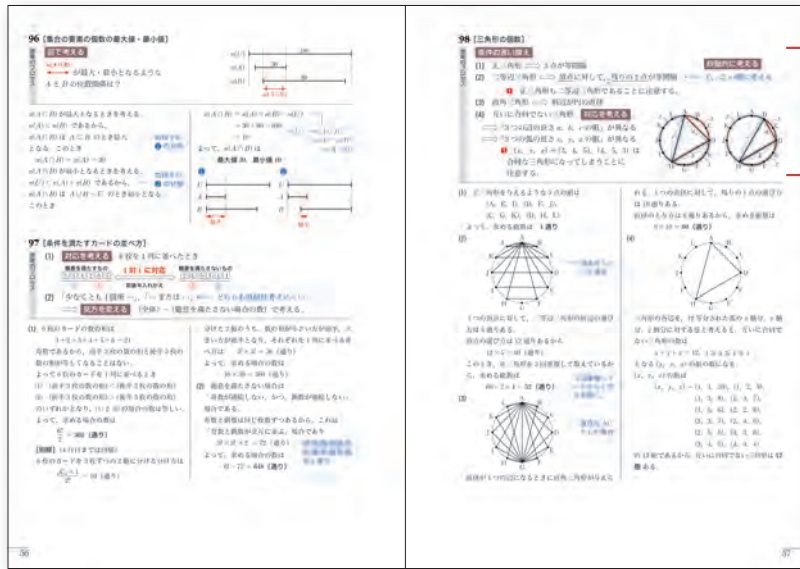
96 [集合の要素の個数の最大値・最小値]

図で考える

$n(A\cap B)$ が最大・最小となるようなときの位置関係は?

$n(A\cap B)$ が最大となるときを考える。

$n(B) < n(A)$ であるから、

$n(A\cap B)$ は $A\supset B$ のとき最大となる。このとき

$n(A\cap B) = n(B) = 60$

$n(A\cap B)$ が最小となるときを考える。

$n(A)+n(B) > n(U)$ であるから、

$n(A\cap B)$ は $A\cup B = U$ のとき最小となる。

このとき

$n(A\cap B) = n(A)+n(B)-n(U)$
$= 80+60-100$
$= 40$

よって、$n(A\cap B)$ は

最大値 60、最小値 40

97 [条件を満たすカードの並べ方]

(1) 対応を考える　6 枚を 1 列に並べたとき

1 対 1 に対応

(2) 「少なくとも 1 枚…」「…または…」 どちらも和の法則は使いにくい

見方を変える　(全体)－(題意を満たさない場合の数) で考える。

(1) 6 枚のカードの数の和は
$1+2+3+4+5+6=21$
奇数であるから、両手 3 枚の数の和と残り 3 枚の数の和が等しくなることはない。
よって 6 枚のカードを 1 列に並べるとき
(左手 3 枚の数の和) < (右手 3 枚の数の和)
(左手 3 枚の数の和) > (右手 3 枚の数の和)
のいずれかとなり、(1) と (2) の場合の数は等しい。
よって、求める場合の数は
$\frac{6!}{2} = 360$ (通り)

[別解] 14 ページ目で説明
6 枚のカードを 3 枚ずつの 2 組に分ける分け方は
$\frac{{}_6C_3}{2} = 10$ (通り)

分けた 2 組のうち、数の和が小さい方が左手、大きい方が右手となり、それぞれを 1 列に並べる並べ方は　$3!\times 3! = 36$ (通り)
よって、求める場合の数は
$10\times 36 = 360$ (通り)

(2) 題意を満たさない場合は
「奇数が隣接しない、かつ、偶数が隣接しない」場合である。
奇数と偶数は交互に並べることになるので、これは「奇数と偶数が交互に並ぶ」場合である。
$3!\times 3!\times 2 = 72$ (通り)
よって、求める場合の数は
$6!-72 = 648$ (通り)

98 [三角形の個数]

条件の言い換え

(1) 正三角形 ⟺ 3 辺が等間隔

(2) 二等辺三角形 ⟺ 頂点に対して、残りの 2 点が等間隔

正三角形も二等辺三角形であることに注意する。

(3) 直角三角形 ⟺ 斜辺が円の直径

(4) 互いに合同でない三角形　対応を考える

「3 つの辺の長さ $a$, $b$, $c$ の組」が異なる
「3 つの弧の長さ $a$, $b$, $c$ の組」が異なる

$a$, $b$, $c$ が合同な三角形になってしまうことに注意する。

(1) 正三角形を作るような 3 つの点の組は
$\{A, E, I\}$, $\{B, F, J\}$,
$\{C, G, K\}$, $\{D, H, L\}$
よって、求める個数は　4 個

(2)

1 つの頂点に対して、二等辺三角形の他の 2 点を選ぶ方法は
5 通りある。
頂点の選び方は 12 通りあるから
$12\times 5 = 60$ (通り)
このうち、正三角形は 3 回重複して数えているから、求める個数は
$60-2\times 4 = 52$ (通り)

(3)

直径が 1 つ決まるときに直角三角形が作られる

れる。1 つの直径に対して、残りの 1 点の選び方は 10 通りある。
直径の作り方は 6 通りあるから、求める個数は
$6\times 10 = 60$ (通り)

(4)

三角形の各辺を、円で分割された弧の $a$ 個分、$b$ 個分、$c$ 個分に対応すると考えると、互いに合同でない三角形の個数は
$a+b+c = 12$, $1\leqq a\leqq b\leqq c$
となる $(a, b, c)$ の組の個数に等しい。
$(a, b, c) = (1, 1, 10)$, $(1, 2, 9)$,
$(1, 3, 8)$, $(1, 4, 7)$,
$(1, 5, 6)$, $(2, 2, 8)$,
$(2, 3, 7)$, $(2, 4, 6)$,
$(2, 5, 5)$, $(3, 3, 6)$,
$(3, 4, 5)$, $(4, 4, 4)$
の 12 組であるから、互いに合同でない三角形は 12 個ある。

36

37